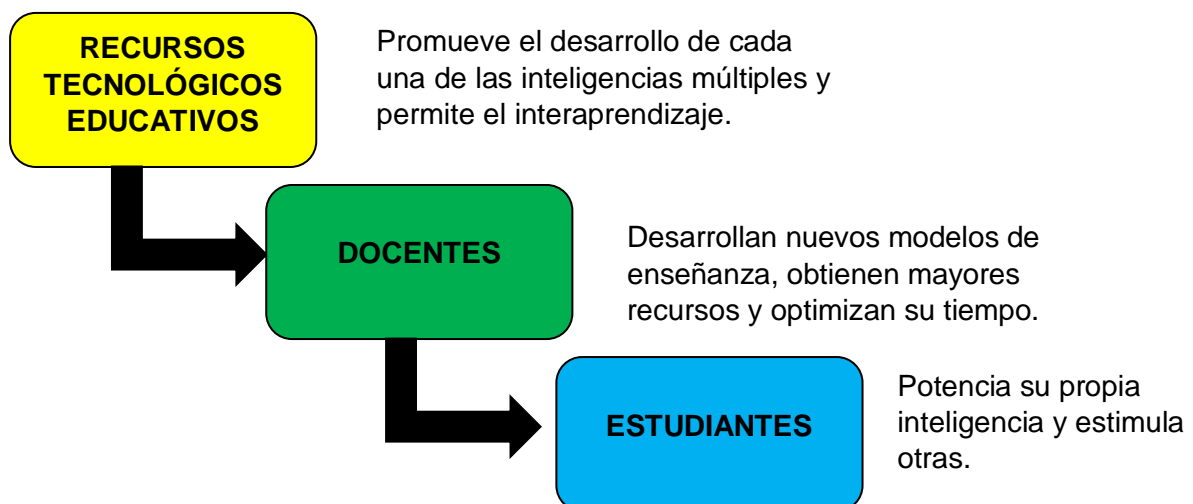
RECURSOS TECNOLÓGICOS EDUCATIVOS

Promueve el desarrollo de cada una de las inteligencias múltiples y permite el interaprendizaje.

DOCENTES

Desarrollan nuevos modelos de enseñanza, obtienen mayores recursos y optimizan su tiempo.

ESTUDIANTES

Potencia su propia inteligencia y estimula otras.